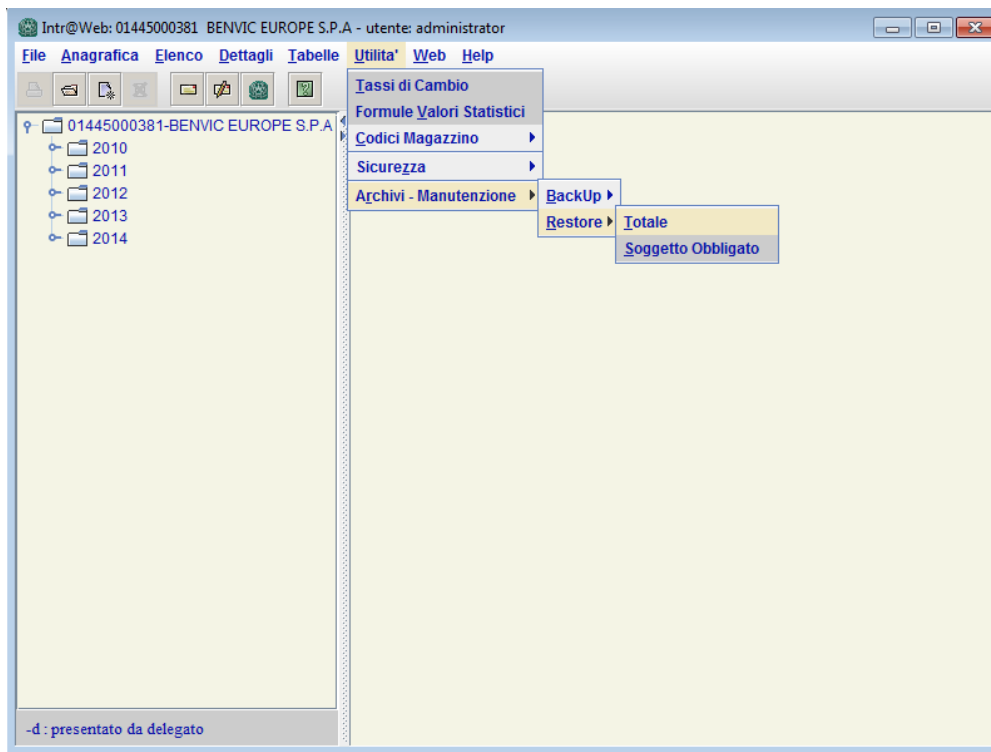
Intr@Web: 01445000381 BENVIC EUROPE S.P.A - utente: administrator

File Anagrafica Elenco Dettagli Tabelle Utilita' Web Help

01445000381-BENVIC EUROPE S.P.A
2010
2011
2012
2013
2014

Tassi di Cambio
Formule Valori Statistici
Codici Magazzino
Sicurezza
Archivi - Manutenzione

BackUp
Restore

Totale
Soggetto Obbligato

-d : presentato da delegato